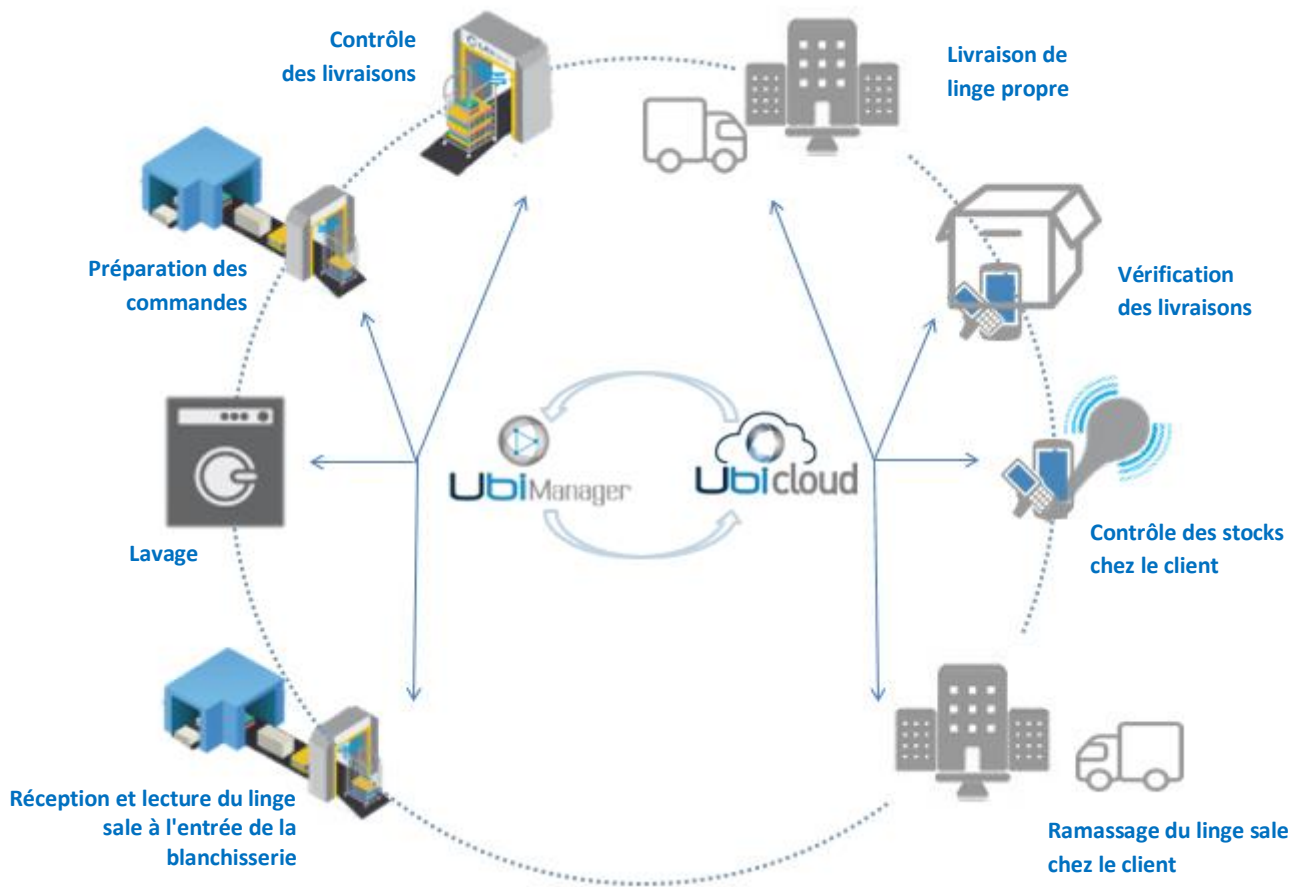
Contrôle des livraisons

Livraison de linge propre

Préparation des commandes

Vérification des livraisons

Lavage

UbiManager

Ubicloud

Contrôle des stocks chez le client

Réception et lecture du linge sale à l'entrée de la blanchisserie

Ramassage du linge sale chez le client